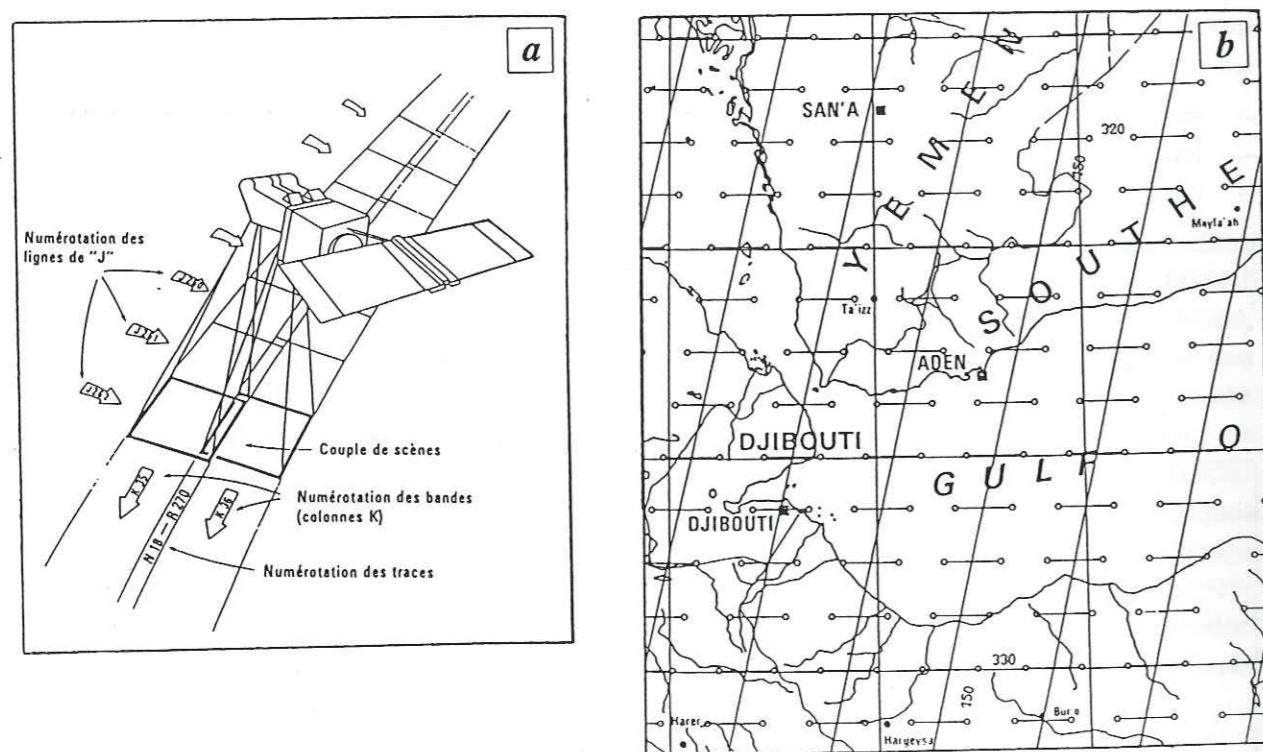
a

Numérotation des lignes de "J"

Couple de scènes

Numérotation des bandes (colonnes K)

Numérotation des traces

K 35

N 18 — R 270

K 36

b

SAN'A

YEMEN

320

150

SOUTHE

Mayfa'ah

Ta'izz

S

ADEN

DJIBOUTI

GULF O

DJIBOUTI

330

150

Harer

Hargeysa

Buro